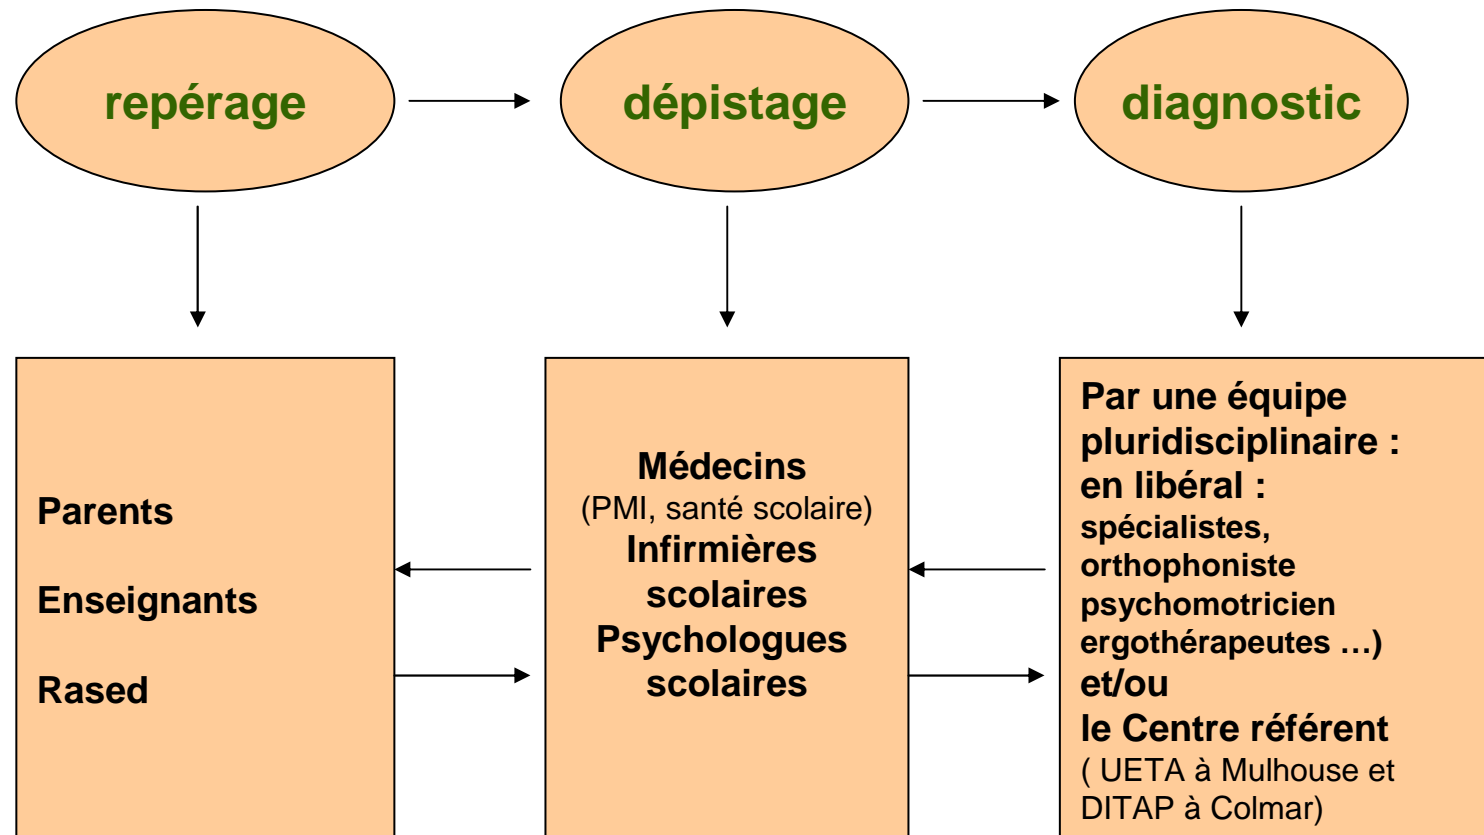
repérage

dépistage

diagnostic

Parents

Enseignants

Rased

Médecins
(PMI, santé scolaire)
Infirmières scolaires
Psychologues scolaires

Par une équipe pluridisciplinaire :
en libéral :
spécialistes,
orthophoniste
psychomotricien
ergothérapeutes …)
et/ou
le Centre référent
( UETA à Mulhouse et DITAP à Colmar)